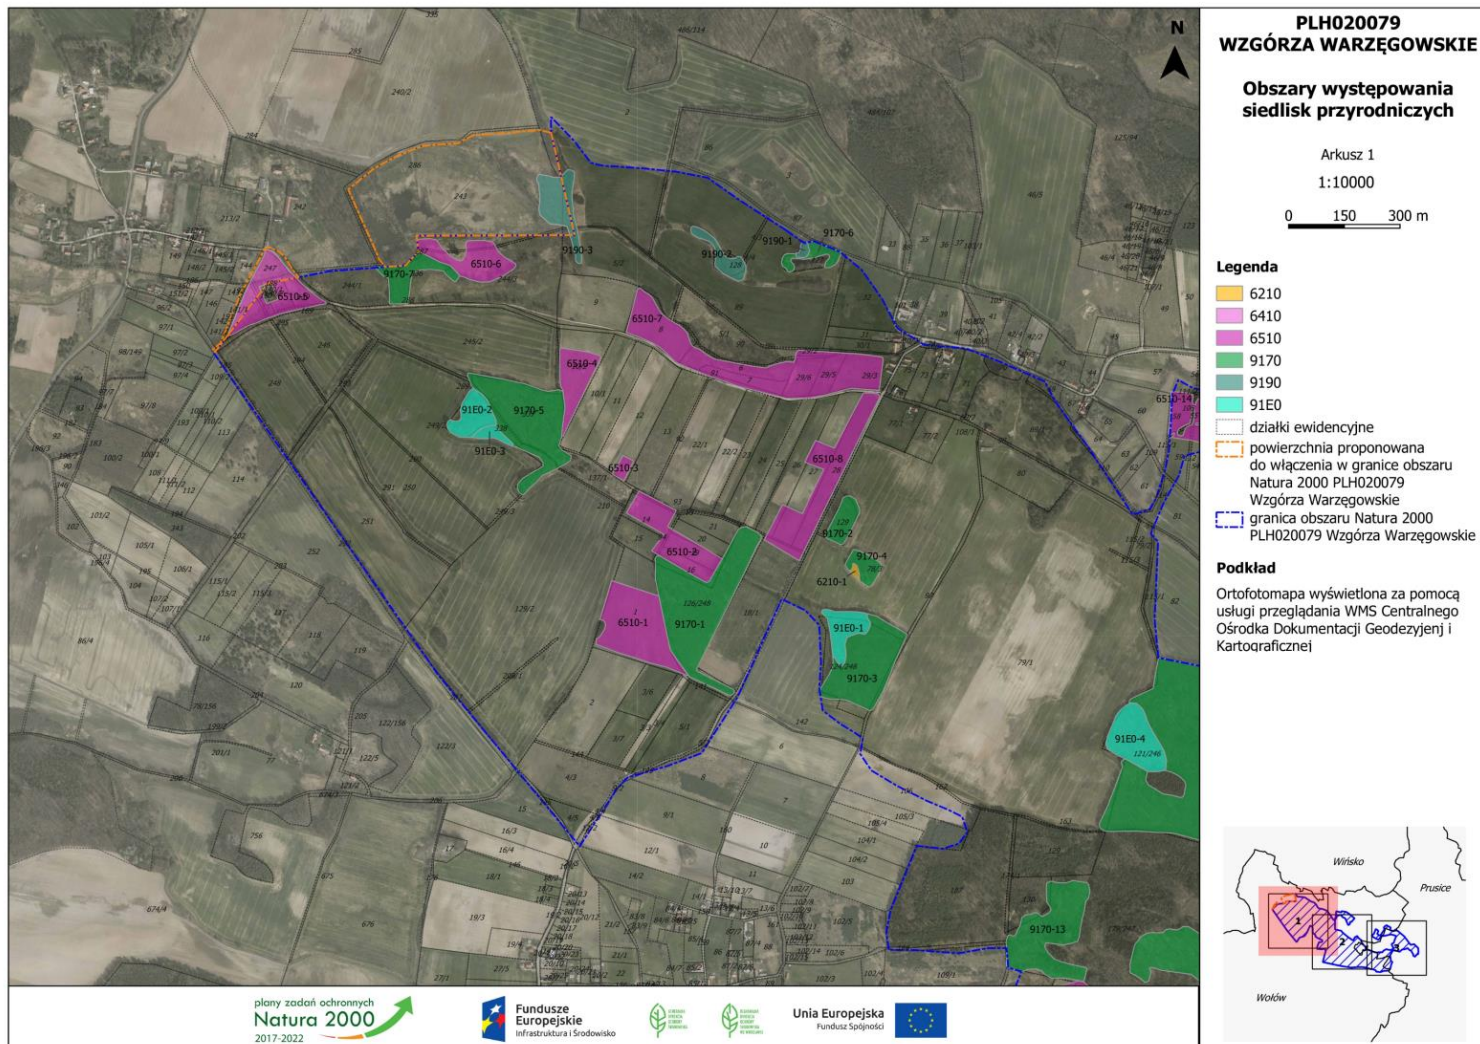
PLH020079
WZGÓRZA WARZĘGOWSKIE

Obszary występowania siedlisk przyrodniczych

Arkusz 1

1:10000

0 150 300 m

Legenda

6210
6410
6510
9170
9190
91E0
działki ewidencyjne
powierzchnia proponowana do włączenia w granice obszaru Natura 2000 PLH020079 Wzgórza Warzęgowskie
granica obszaru Natura 2000 PLH020079 Wzgórza Warzęgowskie

Podkład

Ortofotomapa wyświetlona za pomocą usługi przeglądania WMS Centralnego Ośrodka Dokumentacji Geodezyjenj i Kartograficznej

N

6510-5
9170-7
6510-6
9190-3
9190-2
9190-1
9170-6
6510-7
6510-4
91E0-2
9170-5
91E0-3
6510-3
6510-8
9170-2
9170-4
6210-1
6510-2
6510-1
9170-1
91E0-1
9170-3
91E0-4
6510-14
9170-13

Wińsko
Prusice
Wołów
1
2
3

plany zadań ochronnych Natura 2000 2017-2022
Fundusze Europejskie Infrastruktura i Środowisko
Unia Europejska Fundusz Spójności